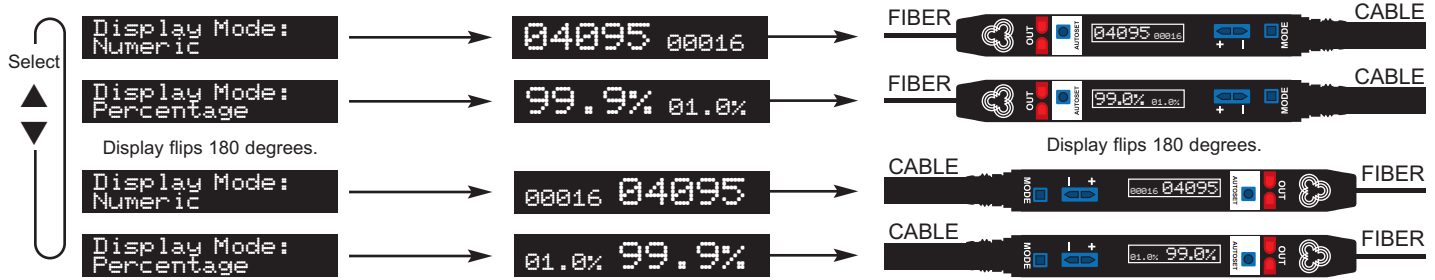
Select

Display Mode: Numeric

04095 00016

FIBER OUT AUTOSET 04095 00016 + − MODE CABLE

Display Mode: Percentage

99.9% 01.0%

FIBER OUT AUTOSET 99.0% 01.0% MODE CABLE

Display flips 180 degrees.

Display flips 180 degrees.

Display Mode: Numeric

00016 04095

CABLE MODE − + 00016 04095 AUTOSET OUT FIBER

Display Mode: Percentage

01.0% 99.9%

CABLE MODE − + 01.0% 99.0% AUTOSET OUT FIBER